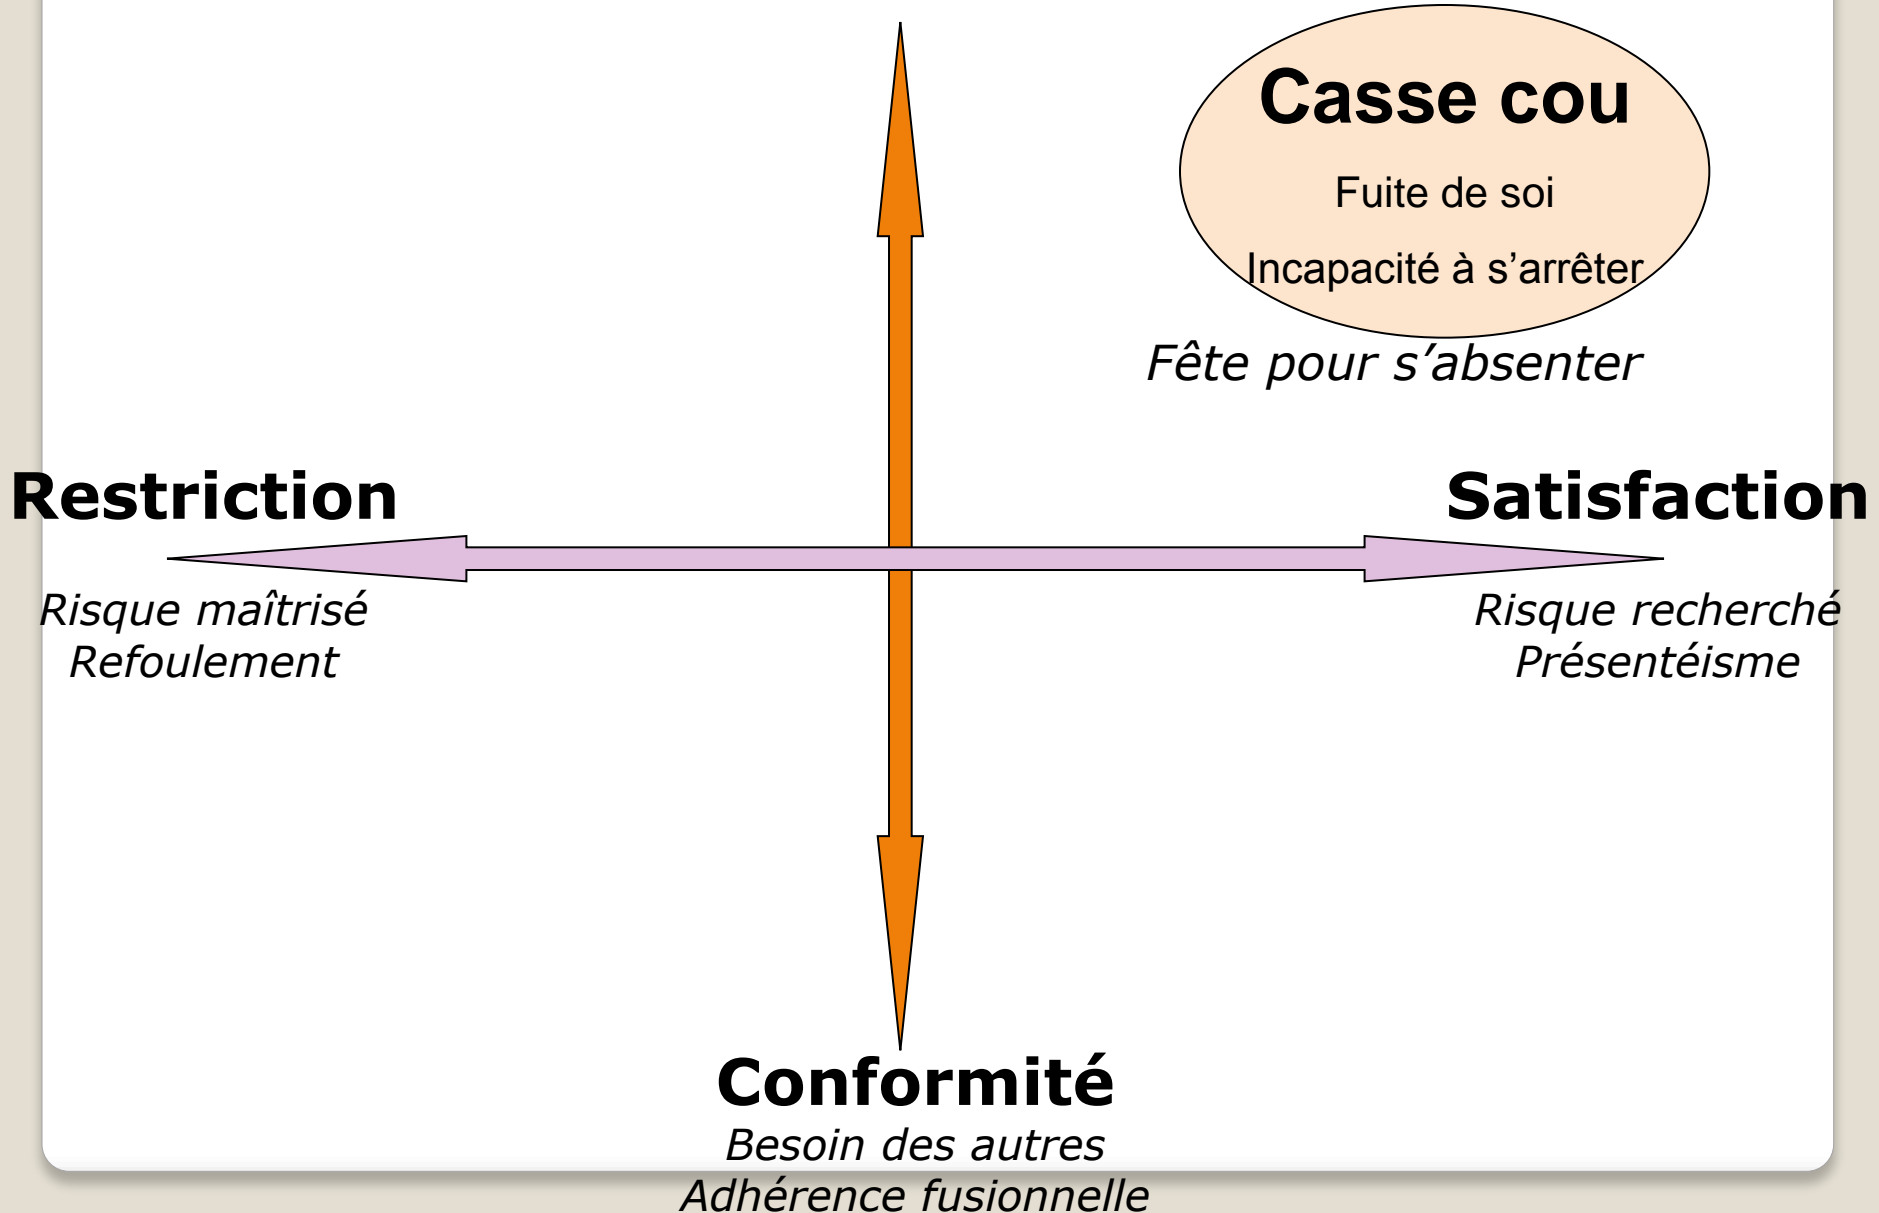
Casse cou

Fuite de soi

Incapacité à s’arrêter

Fête pour s’absenter

Restriction

Risque maîtrisé
Refoulement

Satisfaction

Risque recherché
Présentéisme

Conformité

Besoin des autres
Adhérence fusionnelle